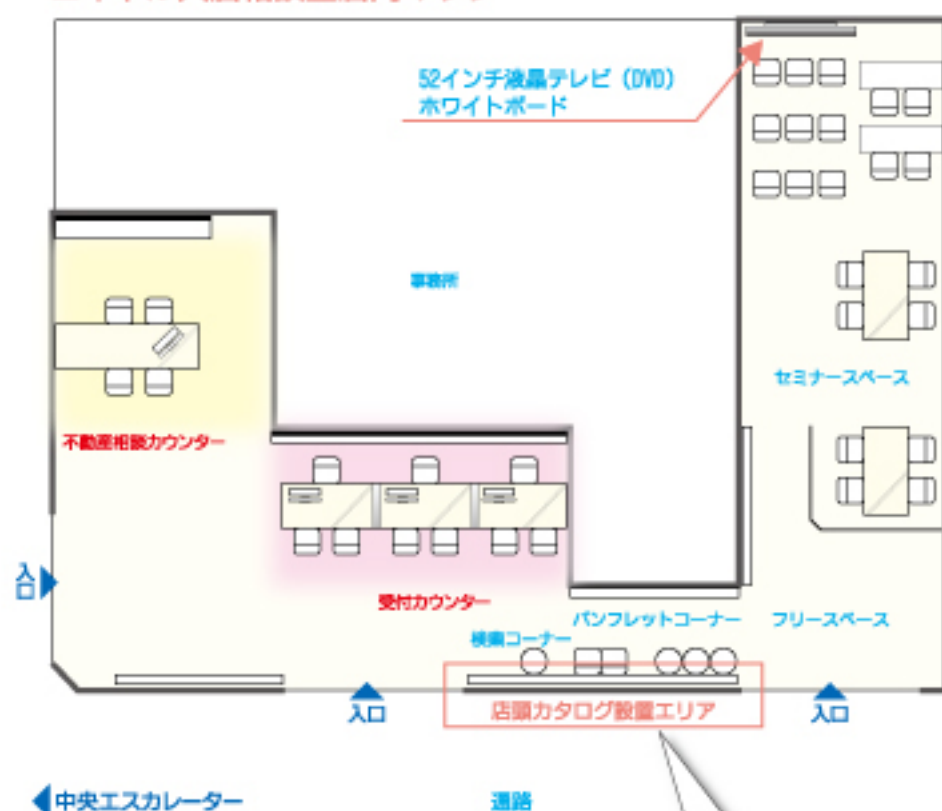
52インチ液晶テレビ（DVD）
ホワイトボード

事務所

セミナースペース

不動産相談カウンター

入口

受付カウンター

パンフレットコーナー

フリースペース

検索コーナー

入口

店頭カタログ設置エリア

入口

中央エスカレーター

通路